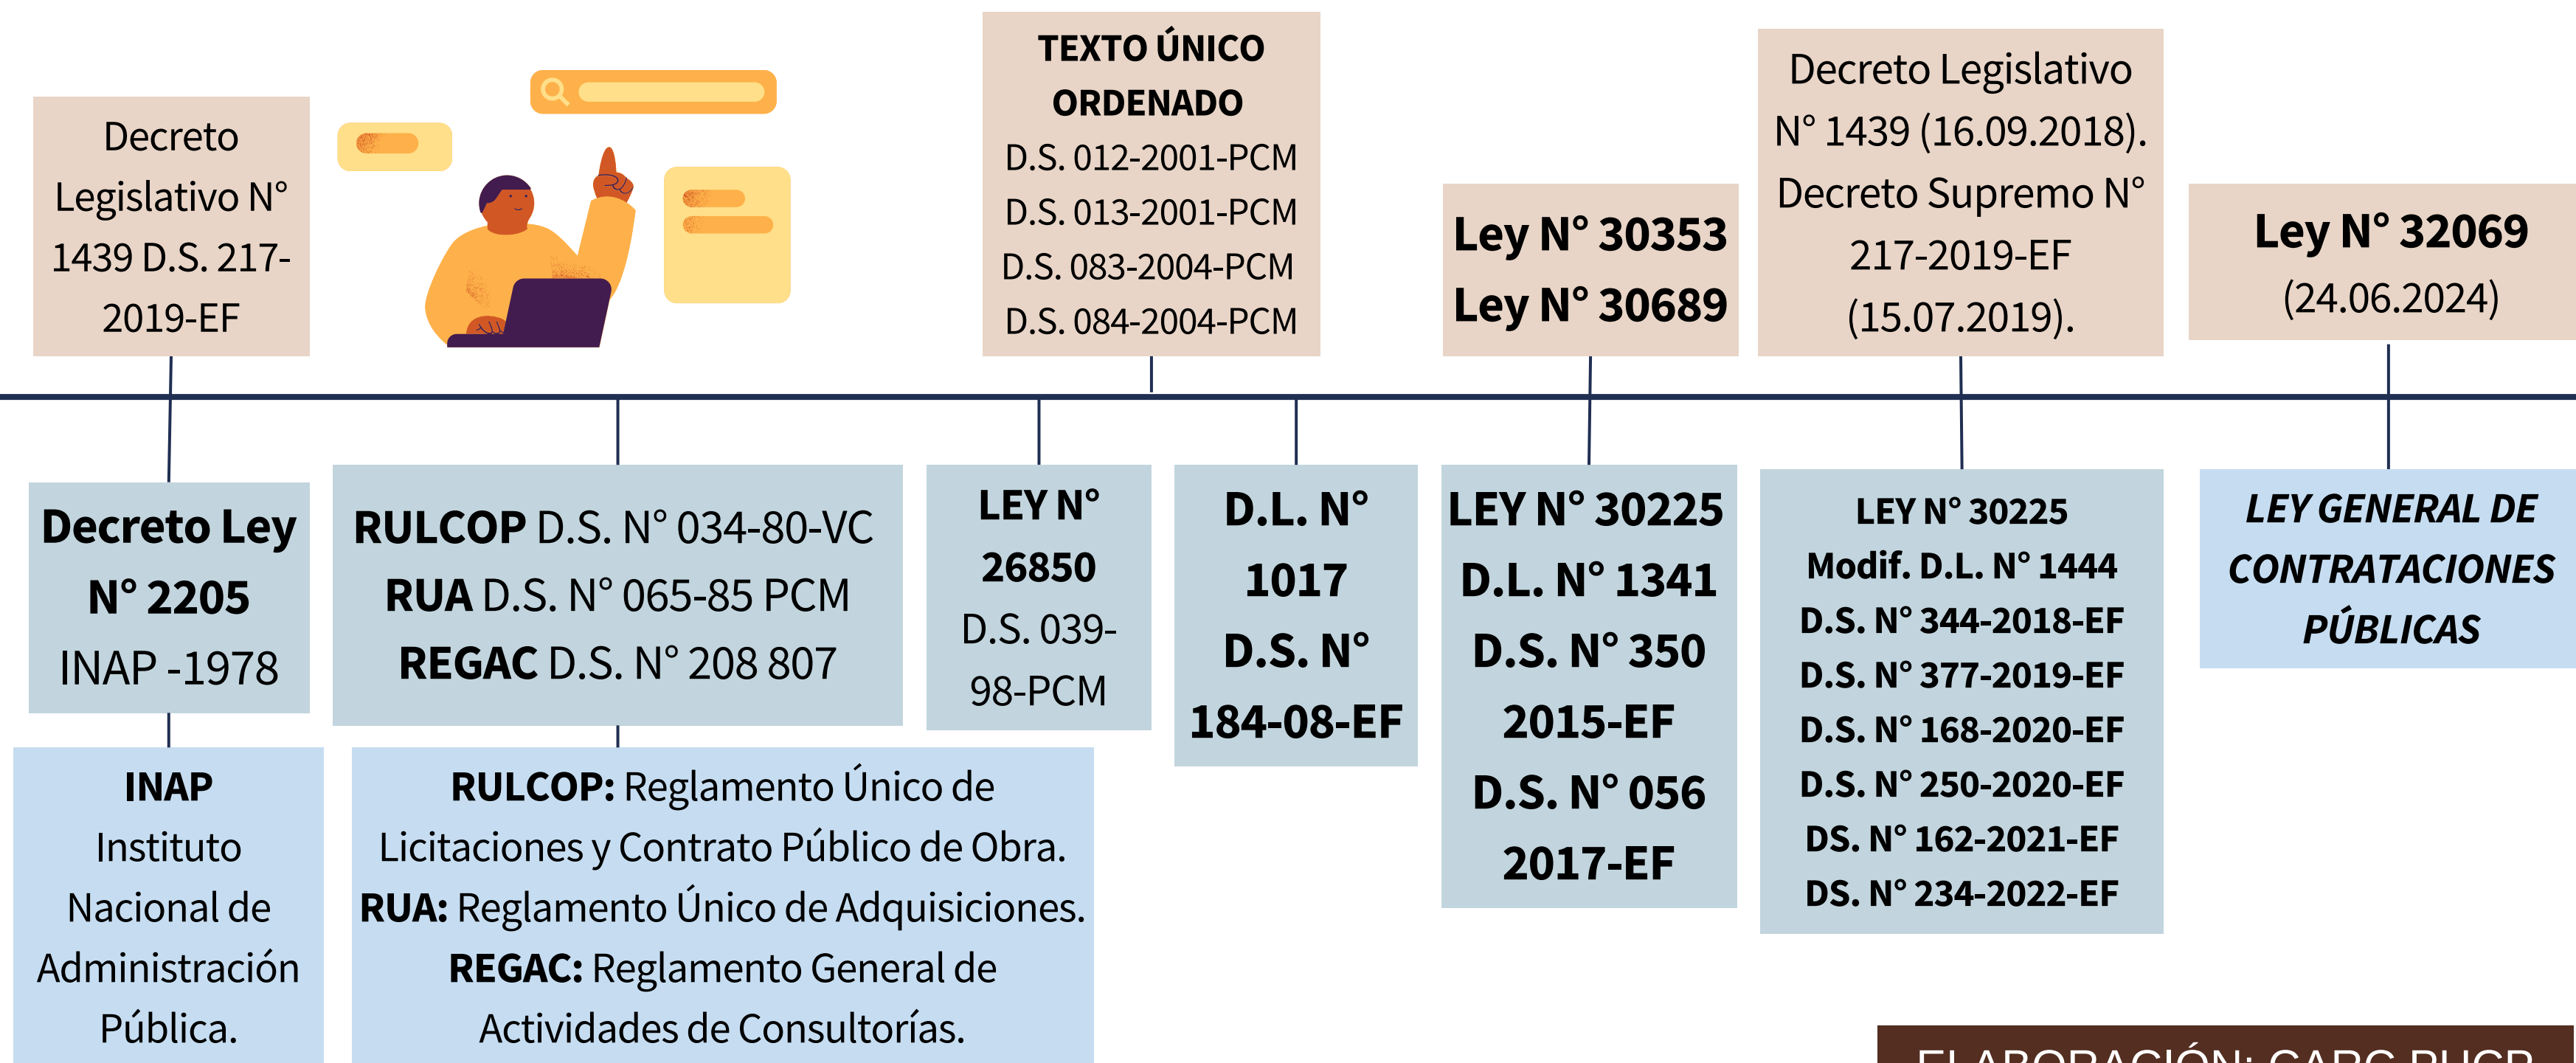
Decreto Legislativo N° 1439 D.S. 217-2019-EF

TEXTO ÚNICO ORDENADO
D.S. 012-2001-PCM
D.S. 013-2001-PCM
D.S. 083-2004-PCM
D.S. 084-2004-PCM

Ley N° 30353
Ley N° 30689

Decreto Legislativo N° 1439 (16.09.2018). Decreto Supremo N° 217-2019-EF (15.07.2019).

Ley N° 32069
(24.06.2024)

Decreto Ley N° 2205
INAP -1978

RULCOP D.S. N° 034-80-VC
RUA D.S. N° 065-85 PCM
REGAC D.S. N° 208 807

LEY N° 26850
D.S. 039-98-PCM

D.L. N° 1017
D.S. N° 184-08-EF

LEY N° 30225
D.L. N° 1341
D.S. N° 350 2015-EF
D.S. N° 056 2017-EF

LEY N° 30225
Modif. D.L. N° 1444
D.S. N° 344-2018-EF
D.S. N° 377-2019-EF
D.S. N° 168-2020-EF
D.S. N° 250-2020-EF
DS. N° 162-2021-EF
DS. N° 234-2022-EF

LEY GENERAL DE CONTRATACIONES PÚBLICAS

INAP
Instituto Nacional de Administración Pública.

RULCOP: Reglamento Único de Licitaciones y Contrato Público de Obra.
RUA: Reglamento Único de Adquisiciones.
REGAC: Reglamento General de Actividades de Consultorías.

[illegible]